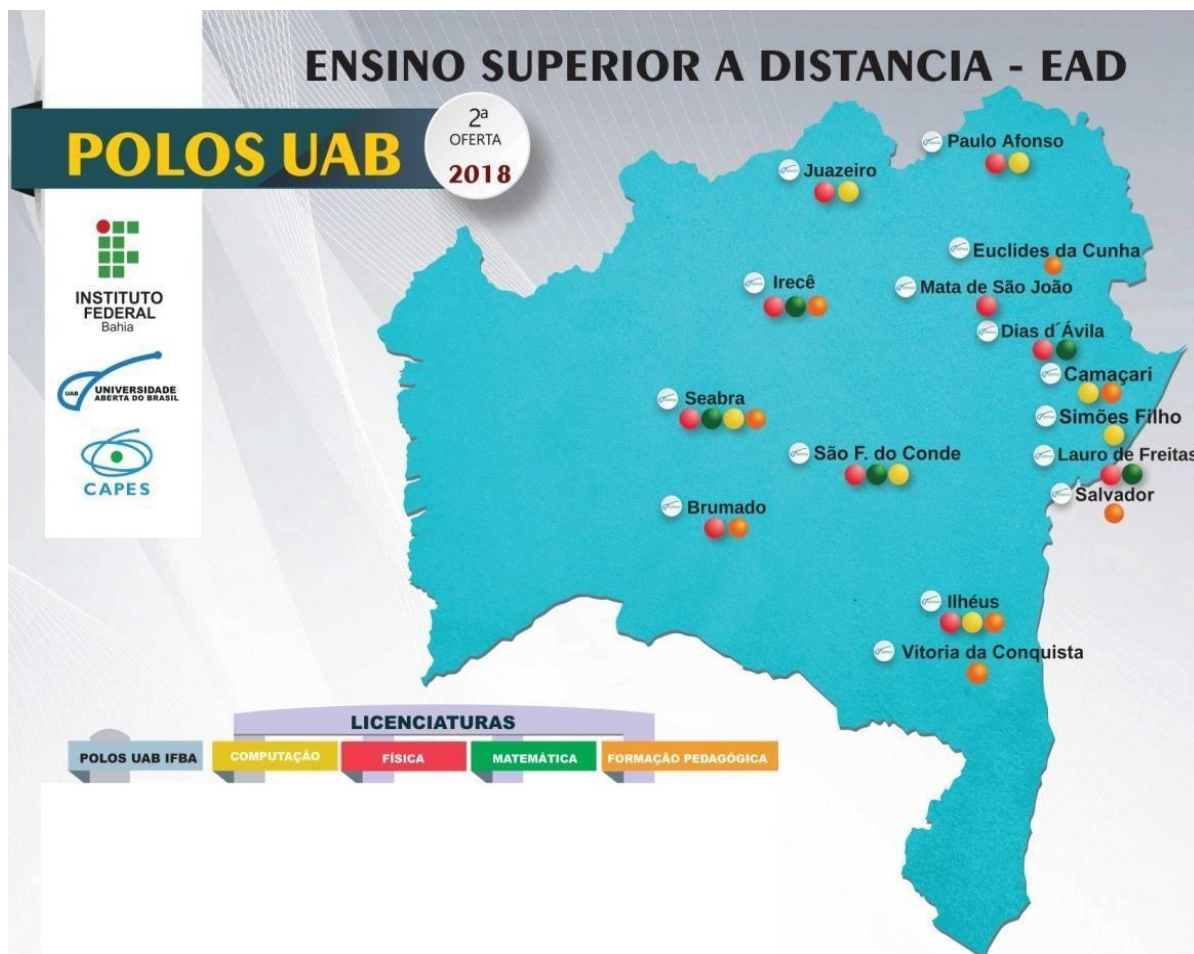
ENSINO SUPERIOR A DISTANCIA - EAD

POLOS UAB

2ª OFERTA 2018

INSTITUTO FEDERAL Bahia

UAB UNIVERSIDADE ABERTA DO BRASIL

CAPES

Paulo Afonso
Juazeiro
Euclides da Cunha
Irecê
Mata de São João
Dias d´Ávila
Camaçari
Seabra
Simões Filho
São F. do Conde
Lauro de Freitas
Salvador
Brumado
Ilhéus
Vitoria da Conquista

LICENCIATURAS

POLOS UAB IFBA
COMPUTAÇÃO
FÍSICA
MATEMÁTICA
FORMAÇÃO PEDAGÓGICA